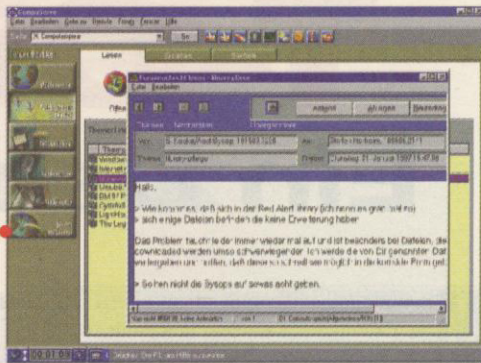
CompuServe

Datei Bearbeiten Gehe zu Favoriten Fenster Hilfe

Lesen

Hallo,

> Wie kommt es, daß sich in der Red Alert Library (ich kenne es gerade nicht so)
> auch einige Dateien befinden die keine Erweiterung haben

Das Problem taucht leider immer wieder mal auf und ist besonders bei Dateien, die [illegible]

> So hat es nicht die Sysops gesagt, sondern sogar echt geben.

Antwort

Beantworten